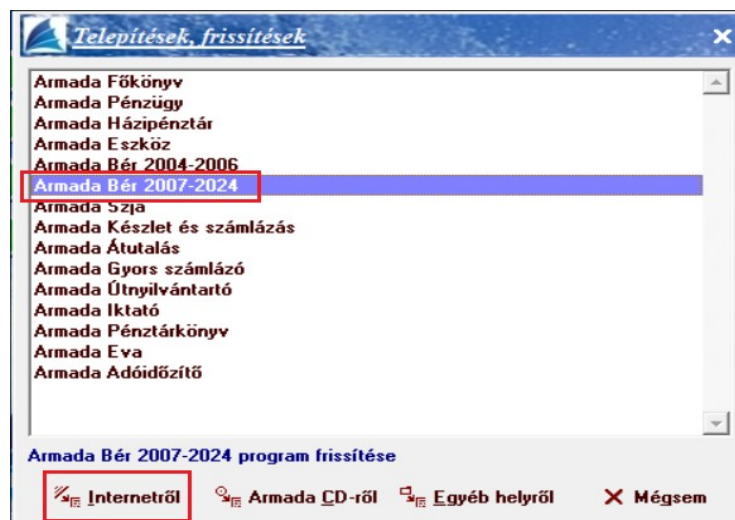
Telepítések, frissítések

Armada Főkönyv
Armada Pénzügy
Armada Házipénztár
Armada Eszköz
Armada Bér 2004-2006
Armada Bér 2007-2024
Armada Szja
Armada Készlet és számlázás
Armada Átutalás
Armada Gyors számlázó
Armada Útnyilvántartó
Armada Iktató
Armada Pénztárkönyv
Armada Eva
Armada Adóidőzítő

Armada Bér 2007-2024 program frissítése

Internetről   Armada CD-ről   Egyéb helyről   Mégsem